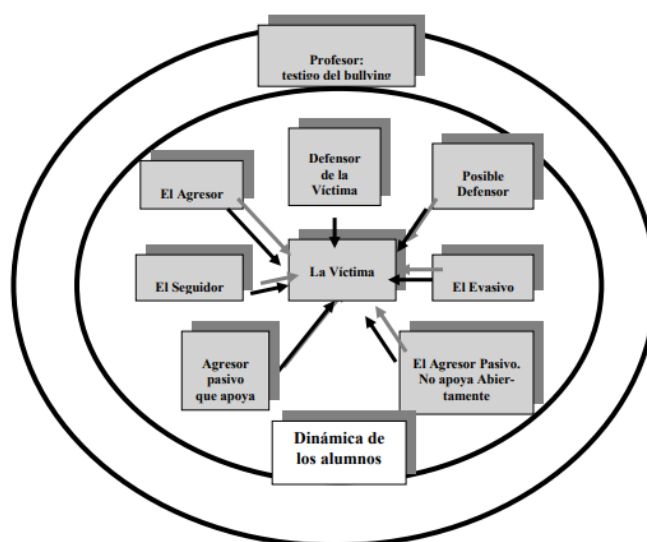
Profesor: testigo del bullying

Defensor de la Víctima

El Agresor

Posible Defensor

El Seguidor

La Víctima

El Evasivo

Agresor pasivo que apoya

El Agresor Pasivo. No apoya Abiertamente

Dinámica de los alumnos